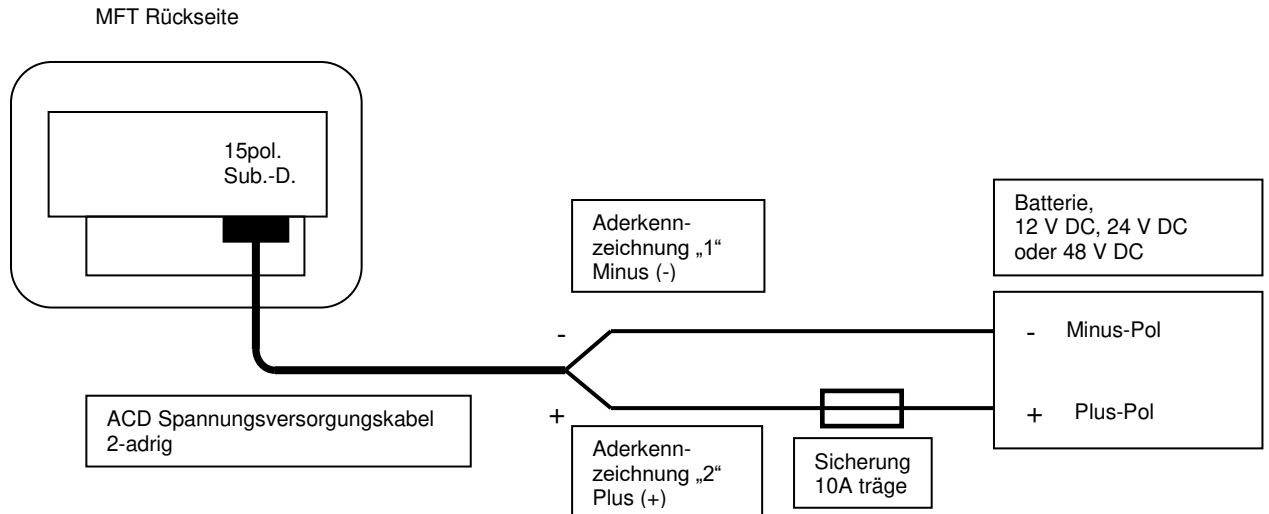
MFT Rückseite

15pol.
Sub.-D.

Aderkennzeichnung „1“
Minus (-)

Batterie,
12 V DC, 24 V DC
oder 48 V DC

-

- Minus-Pol

ACD Spannungsversorgungskabel
2-adrig

+

+ Plus-Pol

Aderkennzeichnung „2“
Plus (+)

Sicherung
10A träge